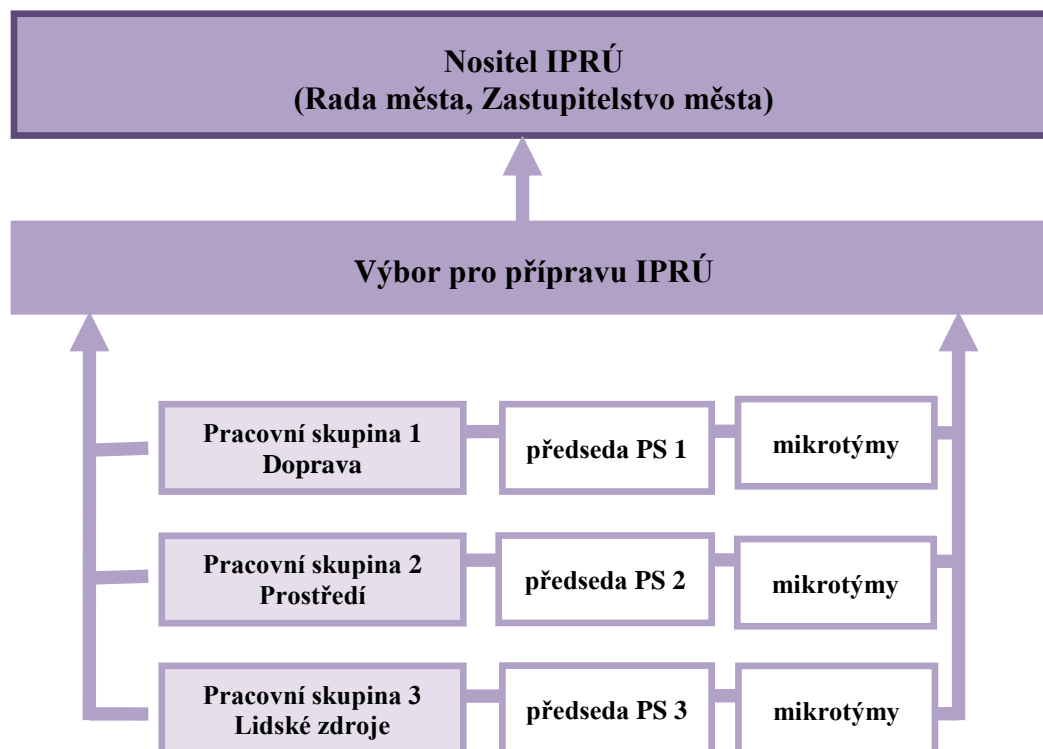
Nositel IPRÚ
(Rada města, Zastupitelstvo města)

Výbor pro přípravu IPRÚ

Pracovní skupina 1
Doprava

předseda PS 1

mikrotýmy

Pracovní skupina 2
Prostředí

předseda PS 2

mikrotýmy

Pracovní skupina 3
Lidské zdroje

předseda PS 3

mikrotýmy